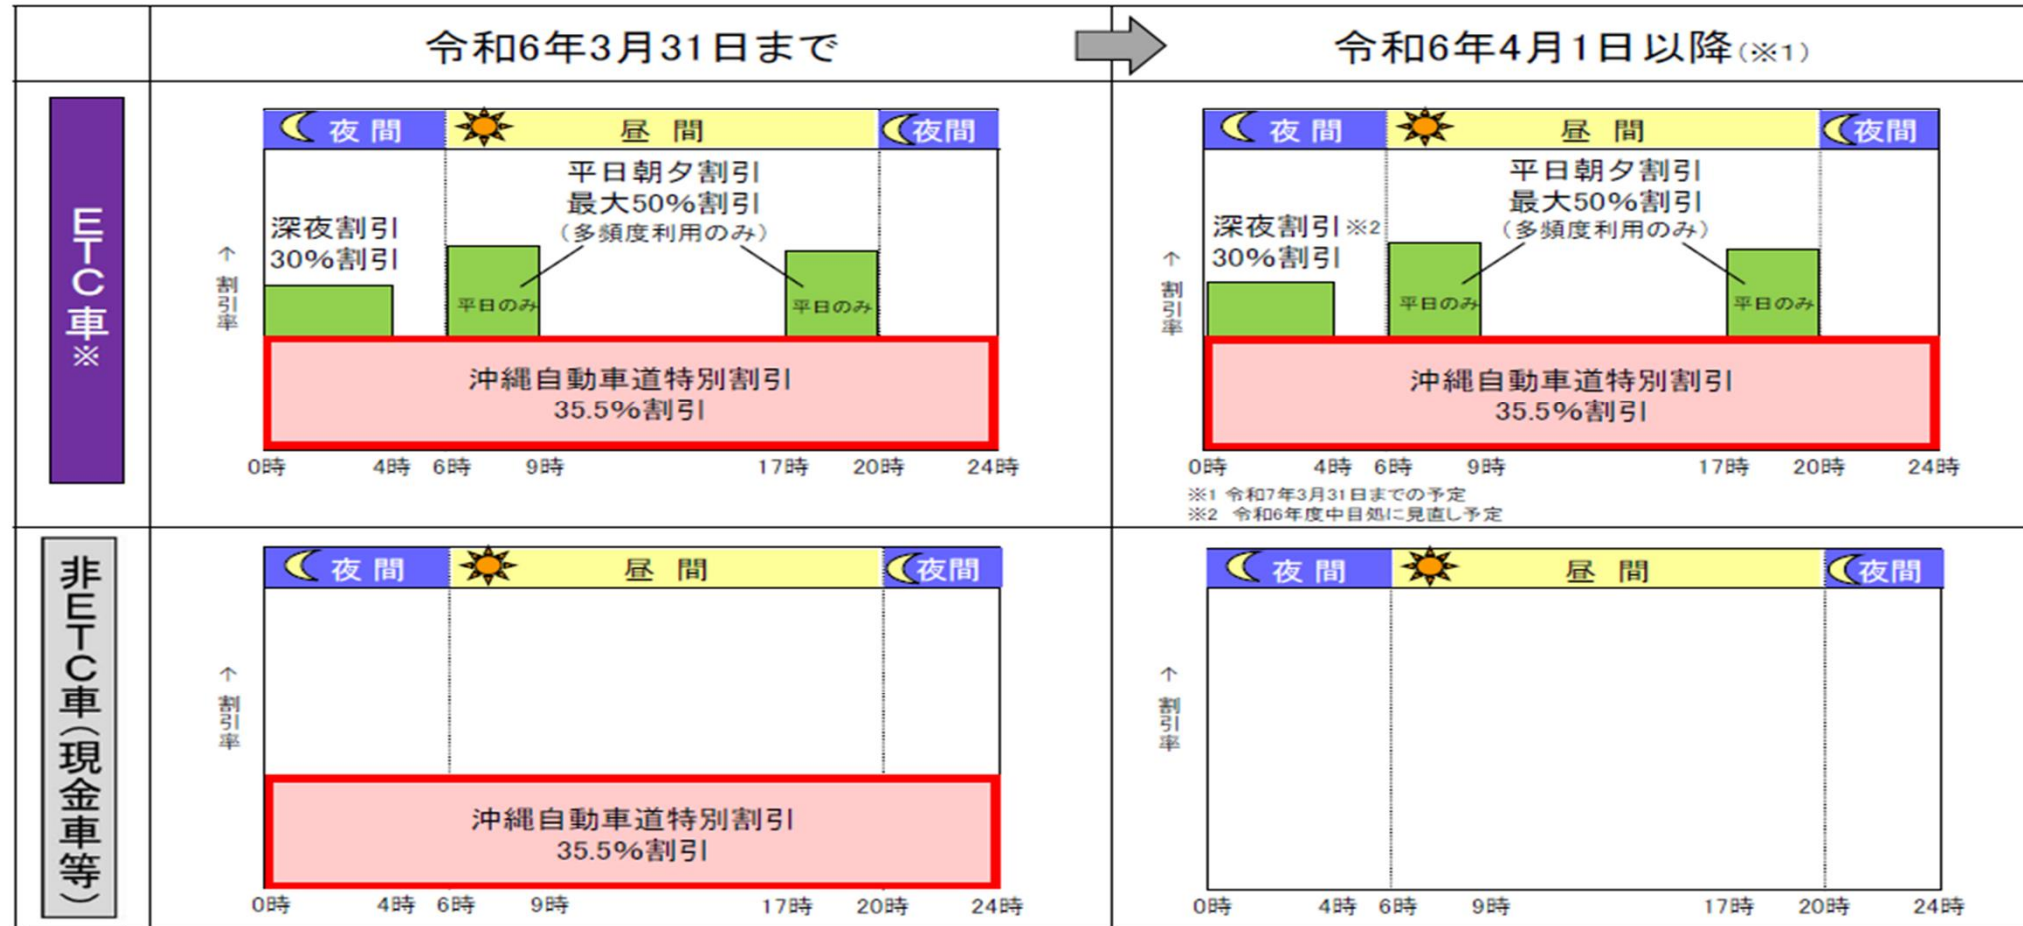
令和6年3月31日まで

令和6年4月1日以降(※1)

ETC車※

夜間 昼間 夜間

平日朝夕割引
最大50%割引
(多頻度利用のみ)

深夜割引
30%割引

↑
割引率

平日のみ 平日のみ

沖縄自動車道特別割引
35.5%割引

0時 4時 6時 9時 17時 20時 24時

夜間 昼間 夜間

平日朝夕割引
最大50%割引
(多頻度利用のみ)

深夜割引※2
30%割引

↑
割引率

平日のみ 平日のみ

沖縄自動車道特別割引
35.5%割引

0時 4時 6時 9時 17時 20時 24時

※1 令和7年3月31日までの予定
※2 令和6年度中目処に見直し予定

非ETC車(現金車等)

夜間 昼間 夜間

↑
割引率

沖縄自動車道特別割引
35.5%割引

0時 4時 6時 9時 17時 20時 24時

夜間 昼間 夜間

↑
割引率

0時 4時 6時 9時 17時 20時 24時